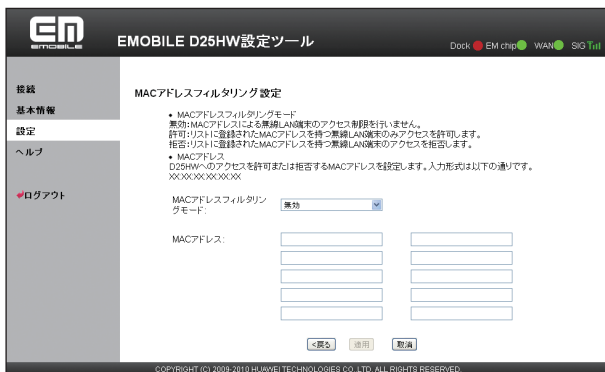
EMOBILE

EMOBILE D25HW設定ツール

Dock EM chip WAN SIG

接続
基本情報
設定
ヘルプ

ログアウト

MACアドレスフィルタリング設定

• MACアドレスフィルタリングモード
無効:MACアドレスによる無線LAN端末のアクセス制限を行いません。
許可:リストに登録されたMACアドレスを持つ無線LAN端末のみアクセスを許可します。
拒否:リストに登録されたMACアドレスを持つ無線LAN端末のアクセスを拒否します。
• MACアドレス
D25HWへのアクセスを許可または拒否するMACアドレスを設定します。入力形式は以下の通りです。
XX:XX:XX:XX:XX:XX

MACアドレスフィルタリングモード: 無効

MACアドレス:

<戻る 適用 取消

COPYRIGHT (C) 2009-2010 HUAWEI TECHNOLOGIES CO.,LTD. ALL RIGHTS RESERVED.